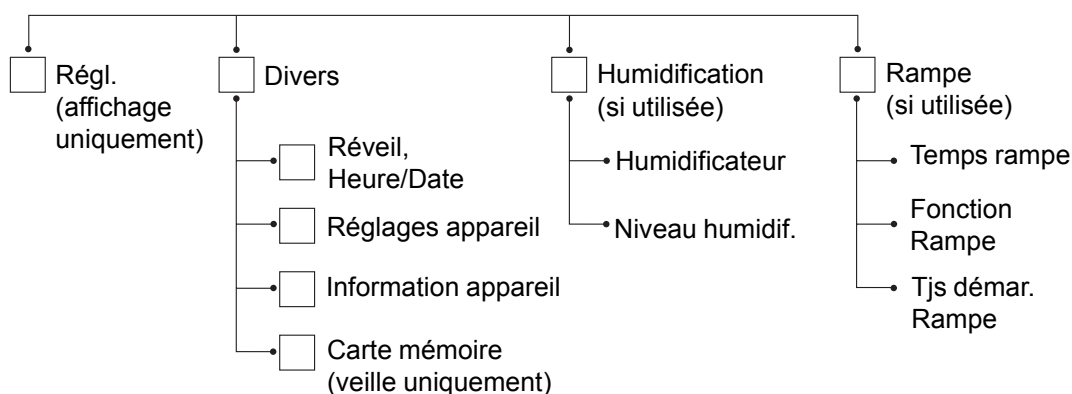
Régl. (affichage uniquement)

Divers

Réveil, Heure/Date

Réglages appareil

Information appareil

Carte mémoire (veille uniquement)

Humidification (si utilisée)

Humidificateur

Niveau humidif.

Rampe (si utilisée)

Temps rampe

Fonction Rampe

Tjs démar. Rampe